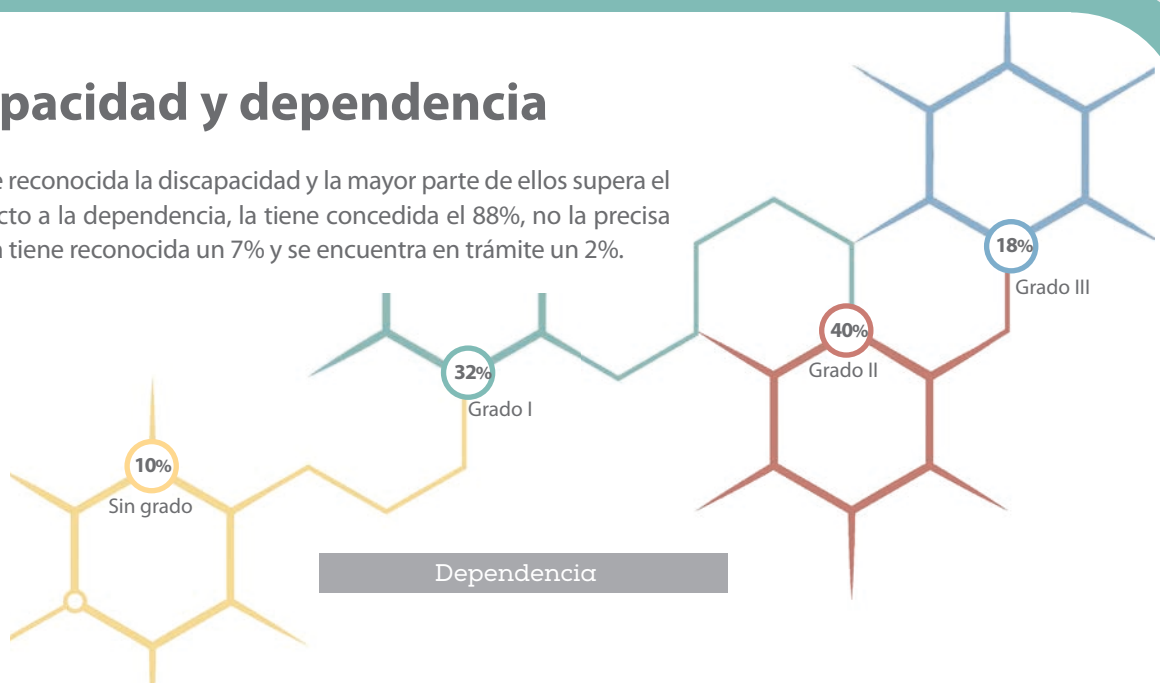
pacidad y dependencia

e reconocida la discapacidad y la mayor parte de ellos supera el cto a la dependencia, la tiene concedida el 88%, no la precisa n tiene reconocida un 7% y se encuentra en trámite un 2%.

18%
Grado III

40%
Grado II

32%
Grado I

10%
Sin grado

Dependencia